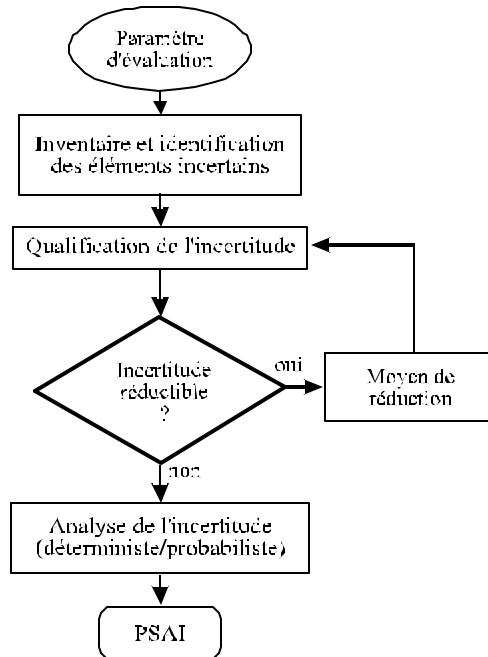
Paramètre d'évaluation

Inventaire et identification des éléments incertains

Qualification de l'incertitude

Incertitude réductible ?

oui

Moyen de réduction

non

Analyse de l'incertitude (déterministe/probabiliste)

PSAI